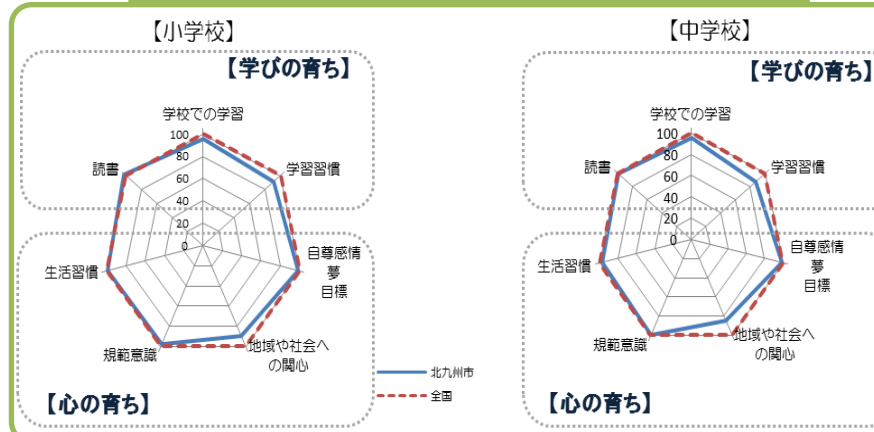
【小学校】

【学びの育ち】

学校での学習

100
80
60
40
20
0

学習習慣

読書

自尊感情
夢
目標

生活習慣

規範意識

地域や社会への関心

【心の育ち】

北九州市

全国

【中学校】

【学びの育ち】

学校での学習

100
80
60
40
20
0

学習習慣

読書

自尊感情
夢
目標

生活習慣

規範意識

地域や社会への関心

【心の育ち】